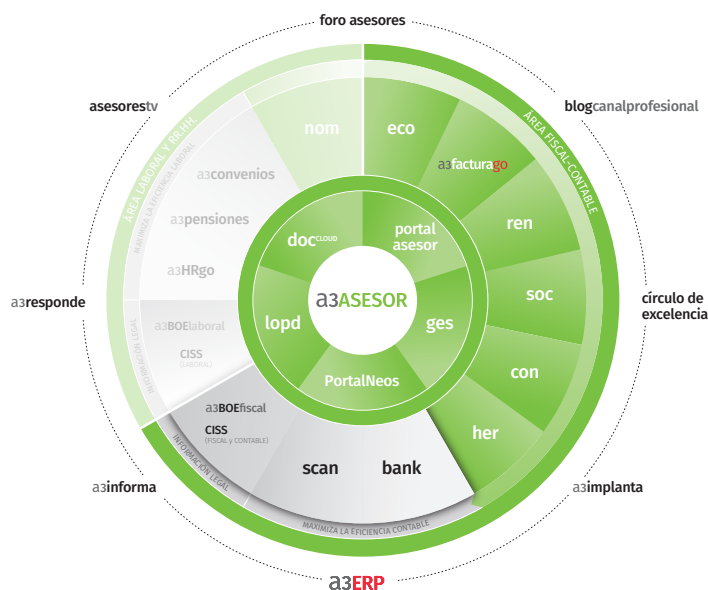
foro asesores

asesorestv

blogcanalprofesional

ÁREA LABORAL Y RR.HH.

MAXIMIZA LA EFICIENCIA LABORAL

ÁREA FISCAL-CONTABLE

nom

eco

a3convenios

a3facturago

a3pensiones

ren

a3HRgo

doc$^{CLOUD}$

portal asesor

a3responde

a3ASESOR

soc

círculo de excelencia

lopd

ges

INFORMACIÓN LEGAL

a3BOElaboral

CISS (LABORAL)

PortalNeos

con

a3BOEfiscal

CISS (FISCAL y CONTABLE)

her

INFORMACIÓN LEGAL

scan

bank

a3informa

a3implanta

MAXIMIZA LA EFICIENCIA CONTABLE

a3ERP